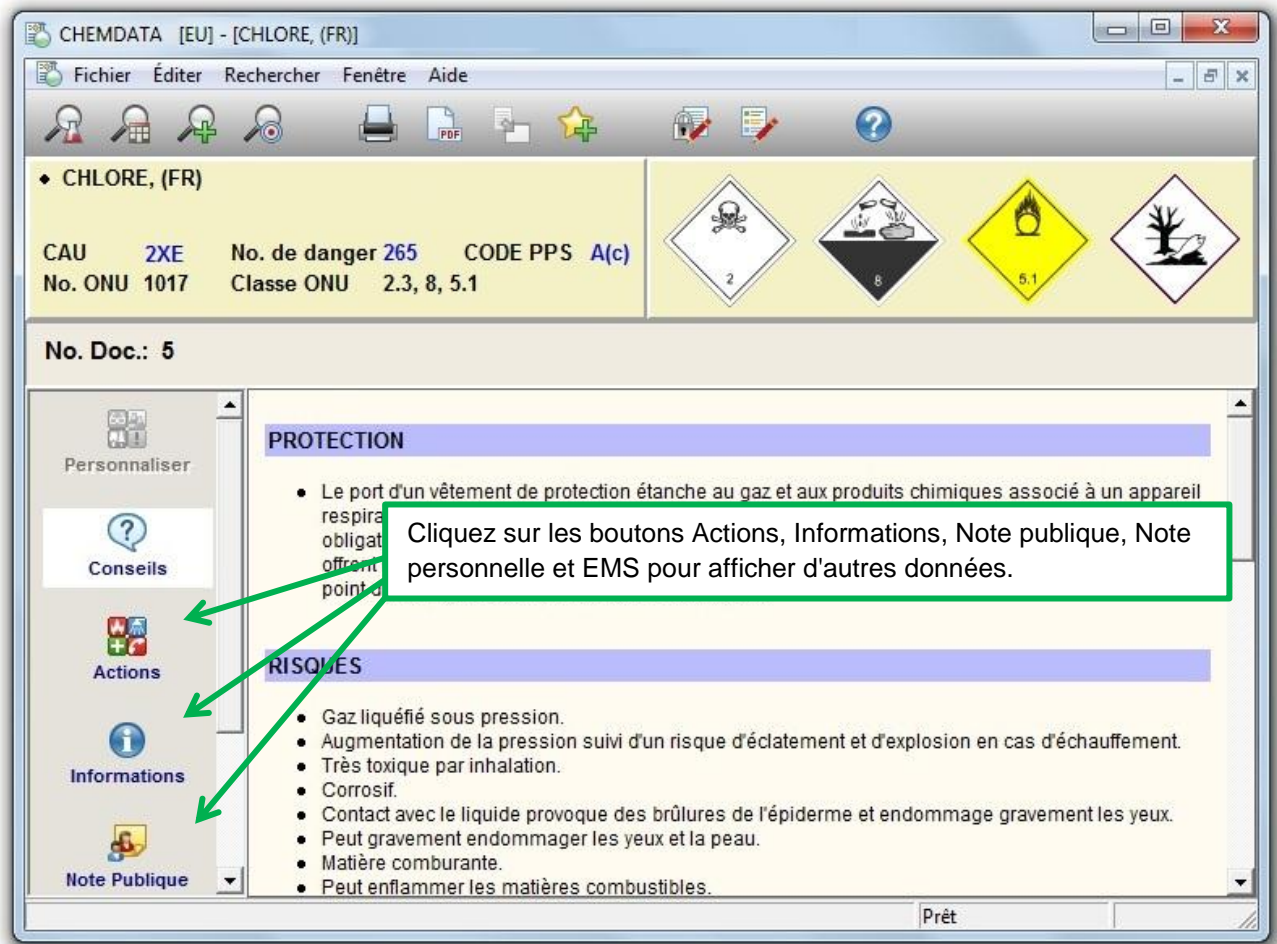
CHEMDATA [EU] - [CHLORE, (FR)]

Fichier Éditer Rechercher Fenêtre Aide

• CHLORE, (FR)

CAU 2XE No. de danger 265 CODE PPS A(c)
No. ONU 1017 Classe ONU 2.3, 8, 5.1

2 8 5.1

No. Doc.: 5

Personnaliser

Conseils

Actions

Informations

Note Publique

PROTECTION

• Le port d'un vêtement de protection étanche au gaz et aux produits chimiques associé à un appareil respira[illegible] obligat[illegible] offrent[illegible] point d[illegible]

Cliquez sur les boutons Actions, Informations, Note publique, Note personnelle et EMS pour afficher d'autres données.

RISQUES

• Gaz liquéfié sous pression.
• Augmentation de la pression suivi d'un risque d'éclatement et d'explosion en cas d'échauffement.
• Très toxique par inhalation.
• Corrosif.
• Contact avec le liquide provoque des brûlures de l'épiderme et endommage gravement les yeux.
• Peut gravement endommager les yeux et la peau.
• Matière comburante.
• Peut enflammer les matières combustibles.

Prêt